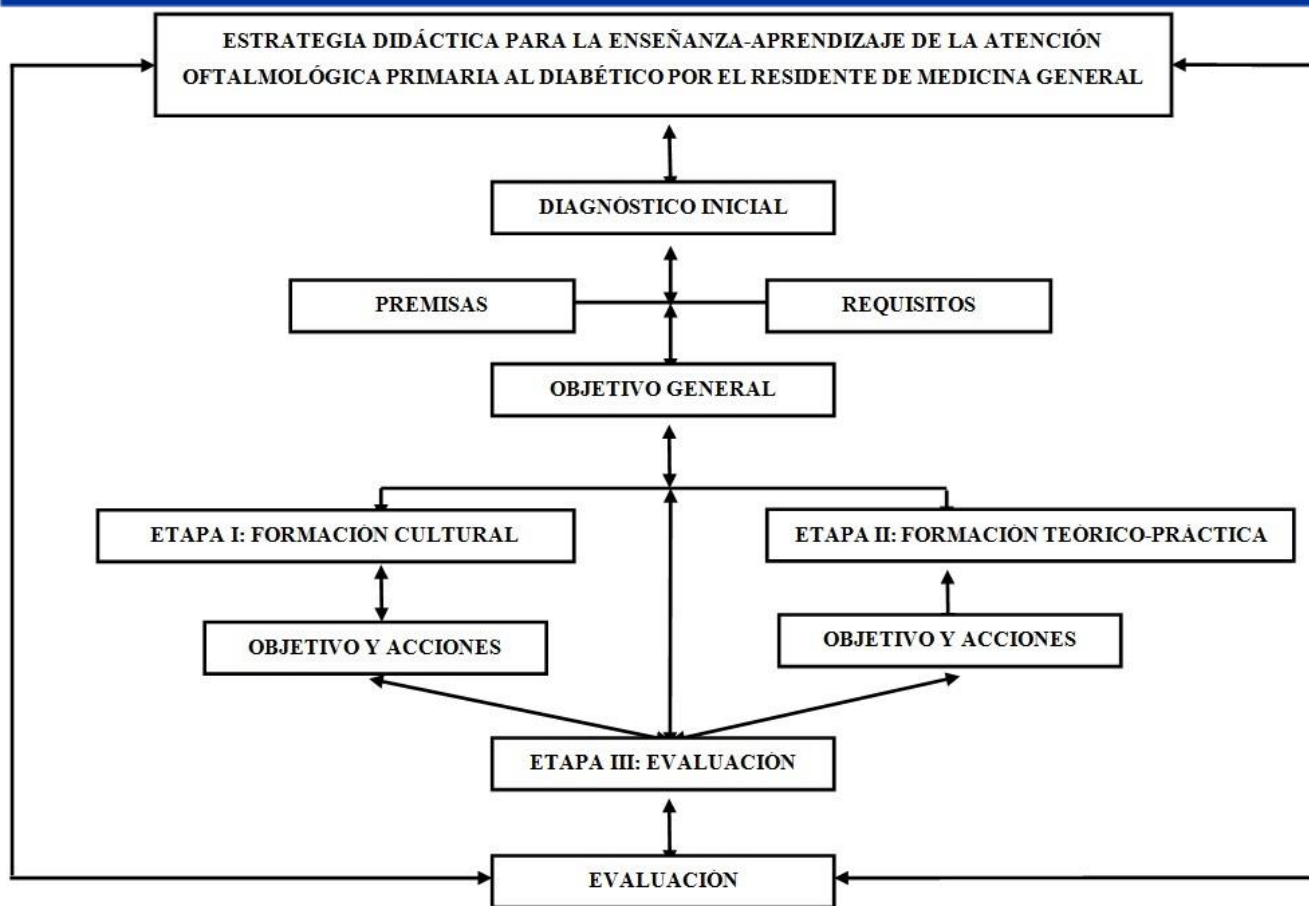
ESTRATEGIA DIDÁCTICA PARA LA ENSEÑANZA-APRENDIZAJE DE LA ATENCIÓN OFTALMOLÓGICA PRIMARIA AL DIABÉTICO POR EL RESIDENTE DE MEDICINA GENERAL

DIAGNÓSTICO INICIAL

PREMISAS

REQUISITOS

OBJETIVO GENERAL

ETAPA I: FORMACIÓN CULTURAL

ETAPA II: FORMACIÓN TEÓRICO-PRÁCTICA

OBJETIVO Y ACCIONES

OBJETIVO Y ACCIONES

ETAPA III: EVALUACIÓN

EVALUACIÓN